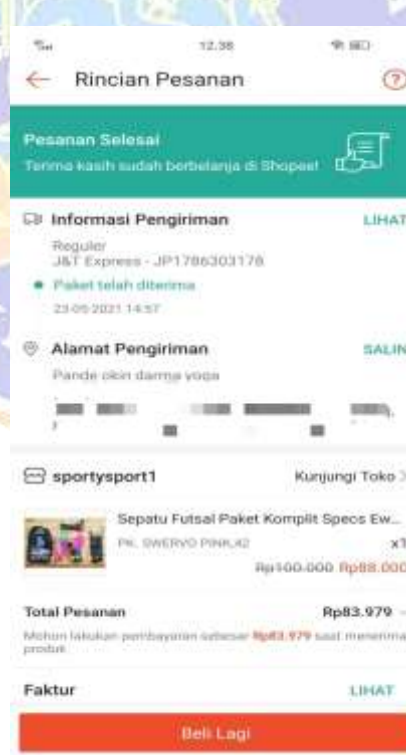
12.38

Rincian Pesanan

Pesanan Selesai
Terima kasih sudah berbelanja di Shopee!

Informasi Pengiriman
LIHAT
Reguler
J&T Express - JP1786303178
Paket telah diterima
23-05-2021 14:57

Alamat Pengiriman
SALIN
Pande okin darma yoga
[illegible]

sportysport1
Kunjungi Toko

Sepatu Futsal Paket Komplit Specs Ew...
PK. SWERVO PINK,42
x1
Rp100.000 Rp88.000

Total Pesanan
Rp83.979
Mohon lakukan pembayaran sebesar Rp83.979 saat menerima produk

Faktur
LIHAT

Beli Lagi